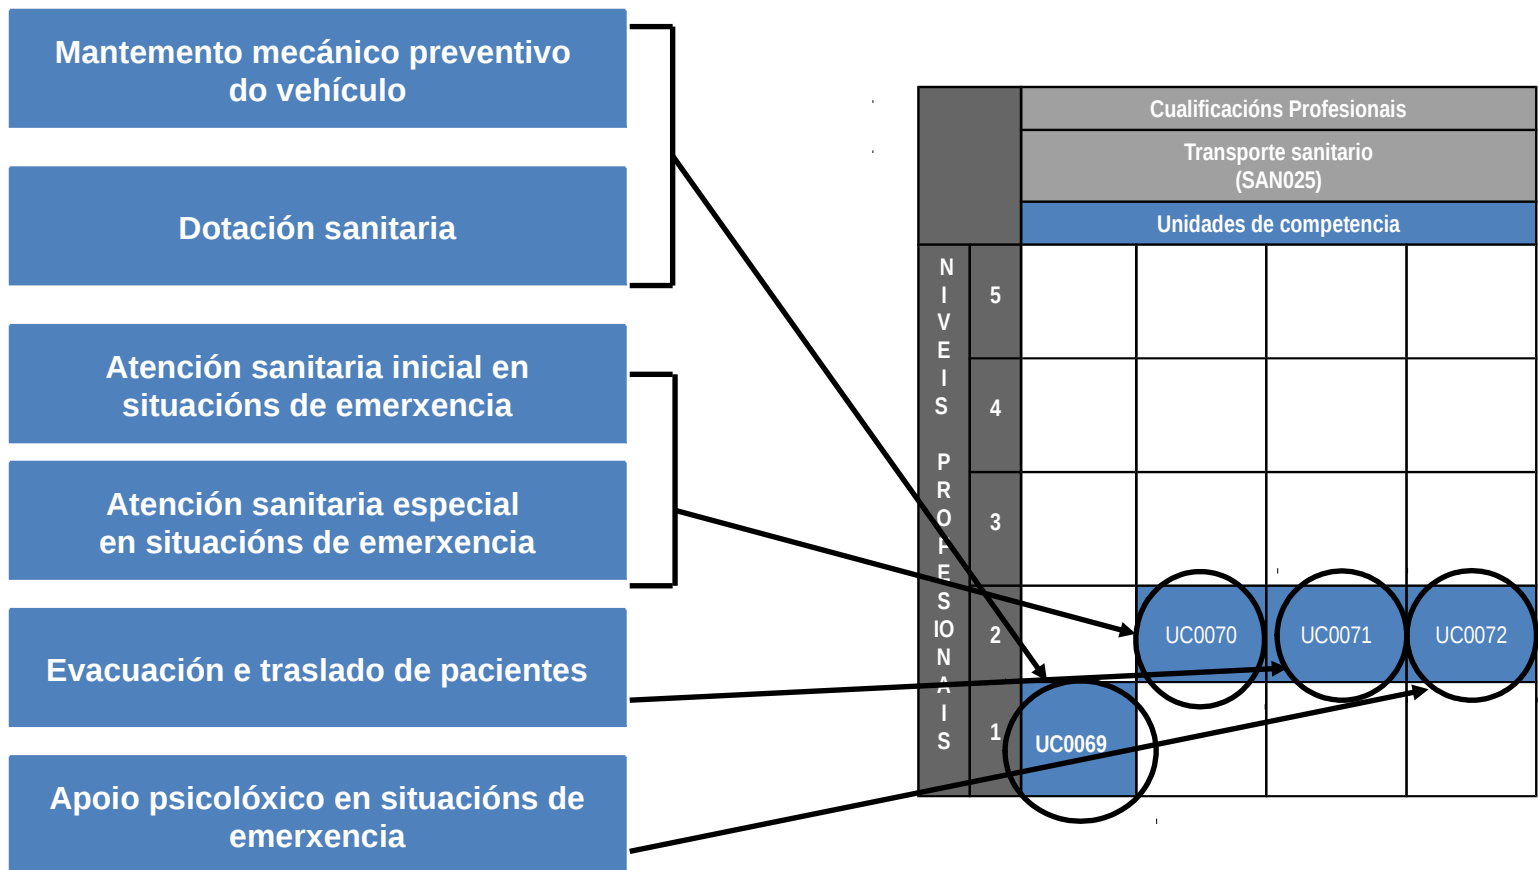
Mantemento mecánico preventivo do vehículo

Dotación sanitaria

Atención sanitaria inicial en situacións de emerxencia

Atención sanitaria especial en situacións de emerxencia

Evacuación e traslado de pacientes

Apoio psicolóxico en situacións de emerxencia

| NIVEIS PROFESIONAIS | | Cualificacións Profesionais | | | |
|---|---|---|---|---|---|
| | | Transporte sanitario (SAN025) | | | |
| | | Unidades de competencia | | | |
| | 5 | | | | |
| | 4 | | | | |
| | 3 | | | | |
| | 2 | | UC0070 | UC0071 | UC0072 |
| | 1 | UC0069 | | | |